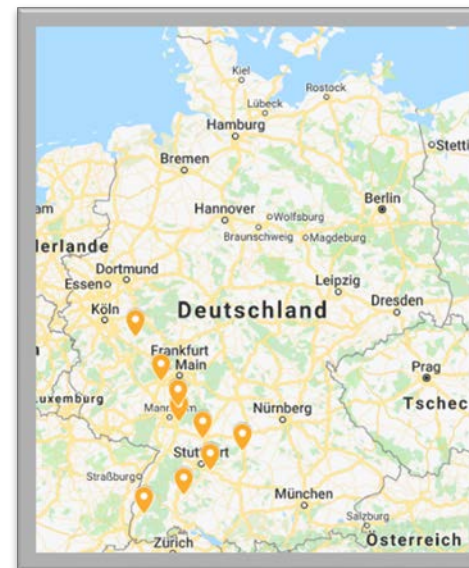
Kiel
Rostock
Lübeck
Hamburg
Stetti
Bremen
Berlin
am
Hannover
Wolfsburg
Braunschweig
Magdeburg
erlande
Dortmund
Essen
Leipzig
Köln
Deutschland
Dresden
Frankfurt
Main
Prag
uxemburg
Mann
Nürnberg
Tschec
Stut
rt
Straßburg
München
Salzburg
Zürich
Österreich